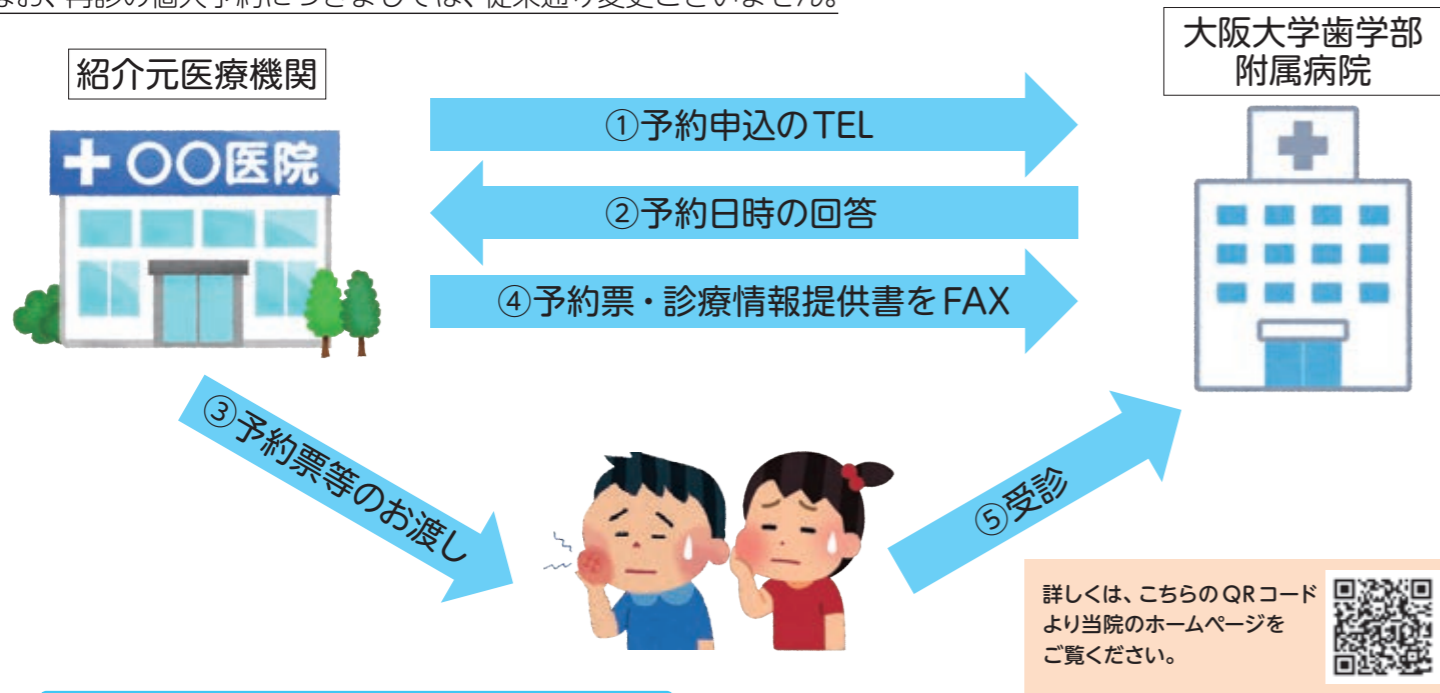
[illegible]

紹介元医療機関

大阪大学歯学部附属病院

①予約申込のTEL

②予約日時の回答

④予約票・診療情報提供書をFAX

＋ ○○医院

③予約票等のお渡し

⑤受診

詳しくは、こちらのQRコードより当院のホームページをご覧ください。